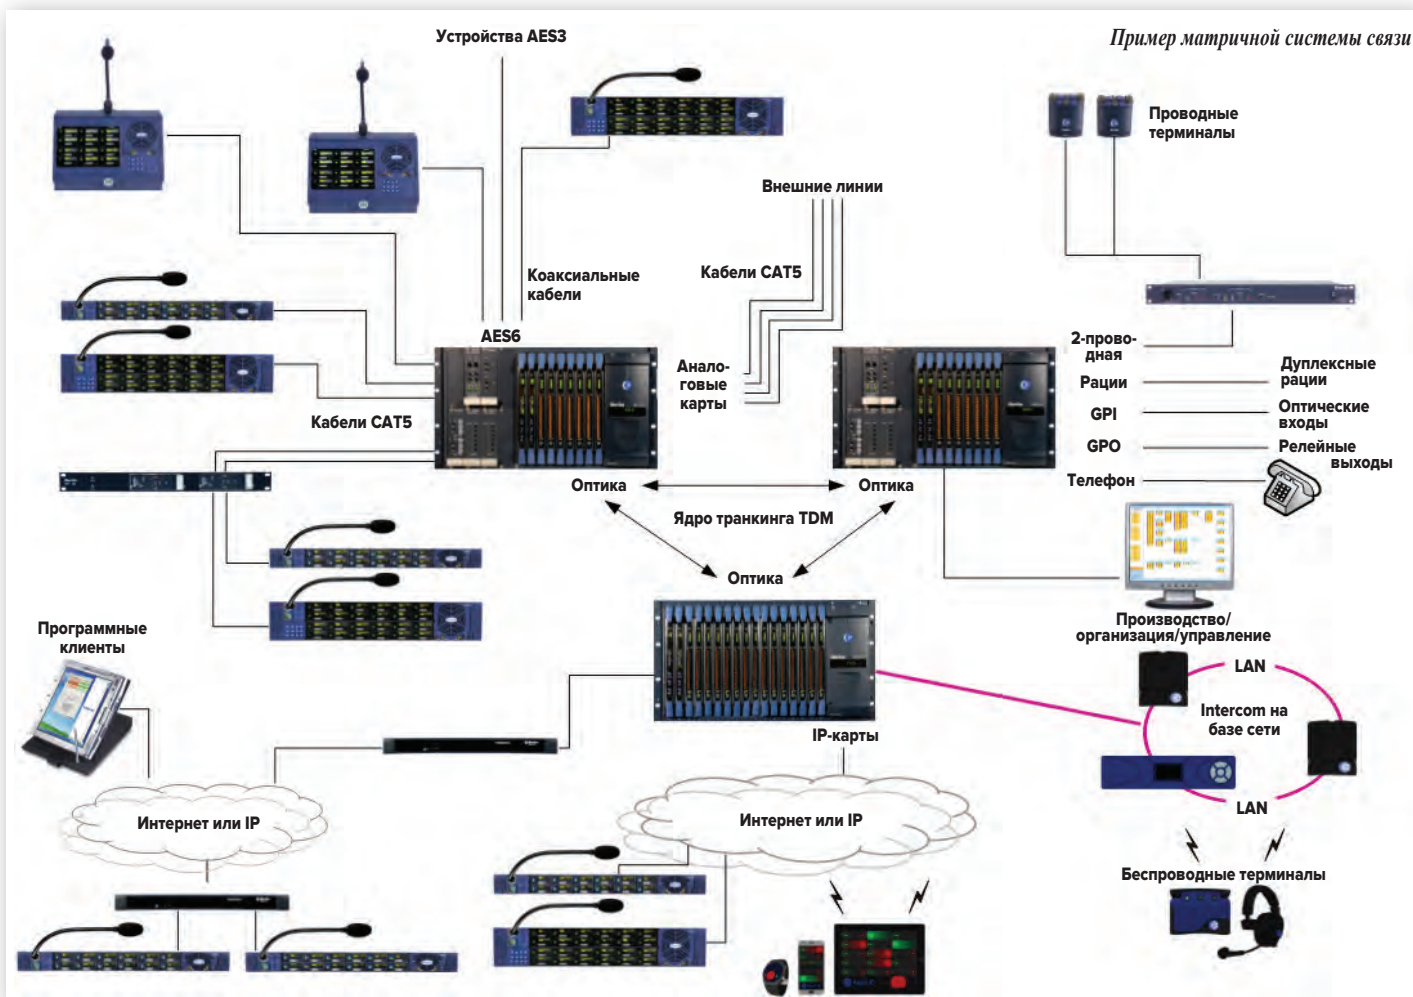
Пример матричной системы связи

Устройства AES3

Проводные терминалы

Внешние линии

Коаксиальные кабели

Кабели CAT5

AES6

Аналоговые карты

2-проводная

Рации

GPI

GPO

Телефон

Дуплексные рации

Оптические входы

Релейные выходы

Кабели CAT5

Оптика

Оптика

Ядро транкинга TDM

Оптика

Производство/ организация/управление

Программные клиенты

LAN

Intercom на базе сети

LAN

IP-карты

Интернет или IP

Интернет или IP

Беспроводные терминалы